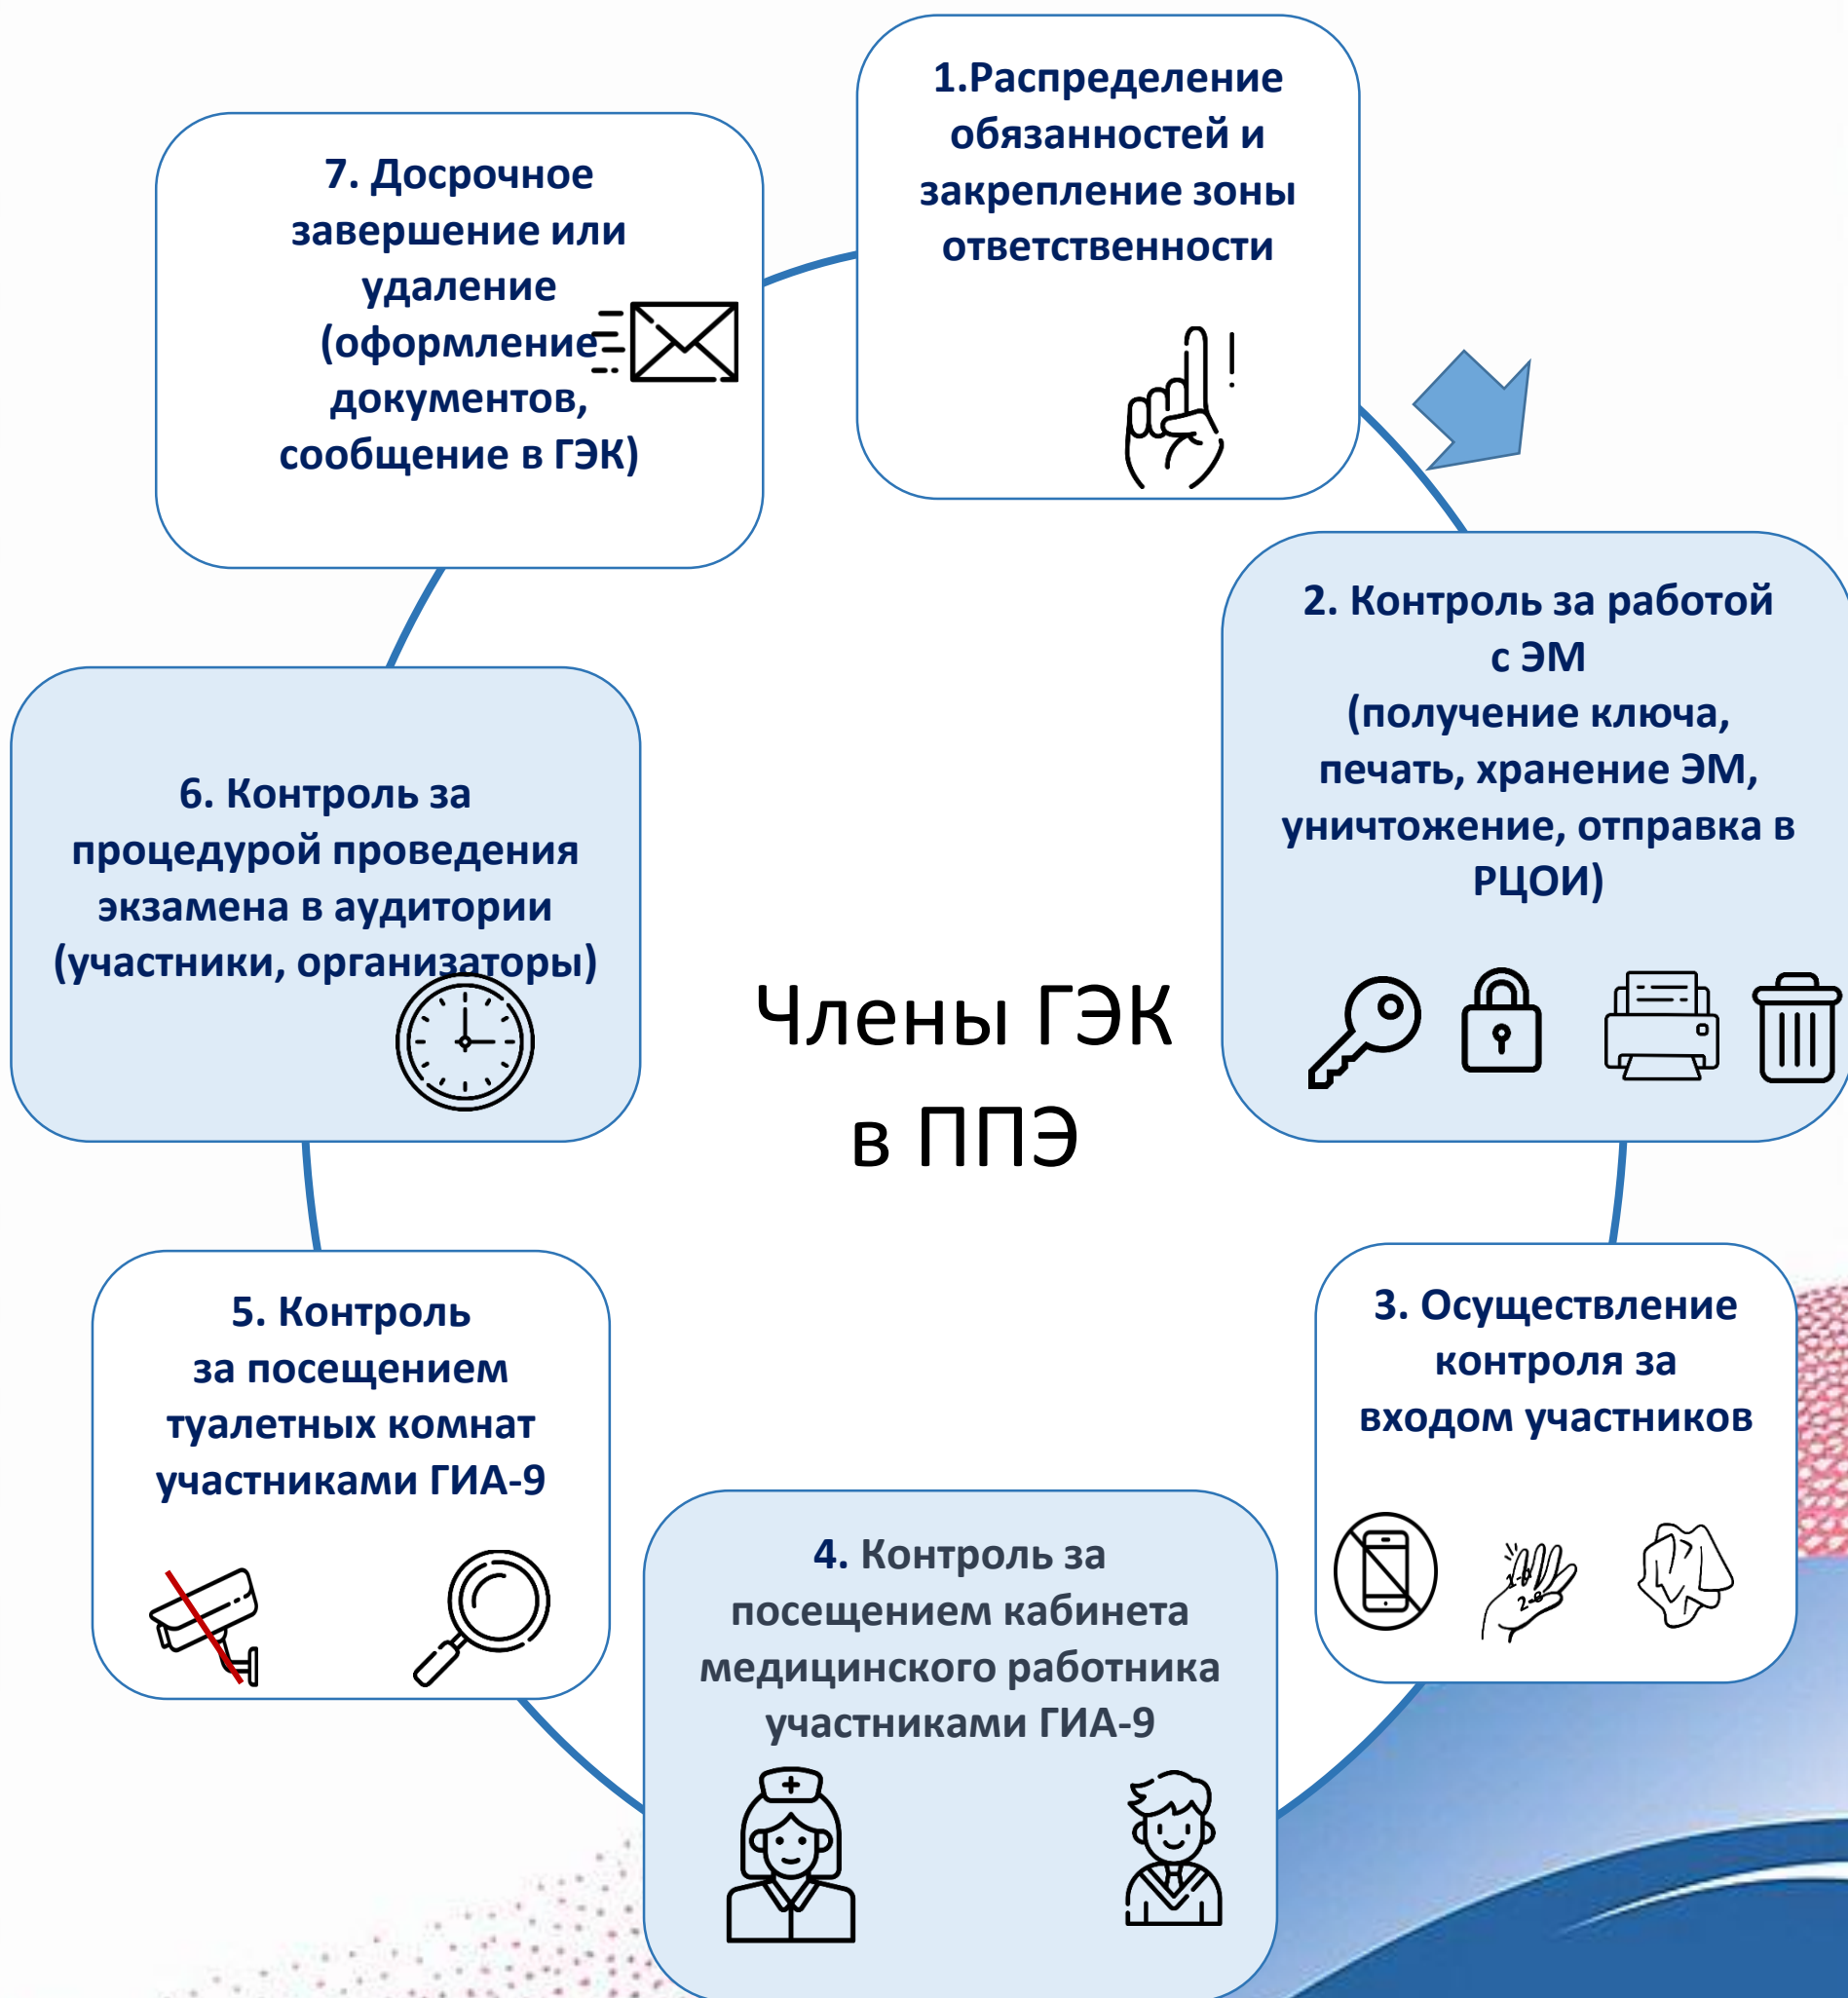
1.Распределение обязанностей и закрепление зоны ответственности

2. Контроль за работой с ЭМ (получение ключа, печать, хранение ЭМ, уничтожение, отправка в РЦОИ)

3. Осуществление контроля за входом участников

4. Контроль за посещением кабинета медицинского работника участниками ГИА-9

5. Контроль за посещением туалетных комнат участниками ГИА-9

6. Контроль за процедурой проведения экзамена в аудитории (участники, организаторы)

7. Досрочное завершение или удаление (оформление документов, сообщение в ГЭК)

Члены ГЭК в ППЭ